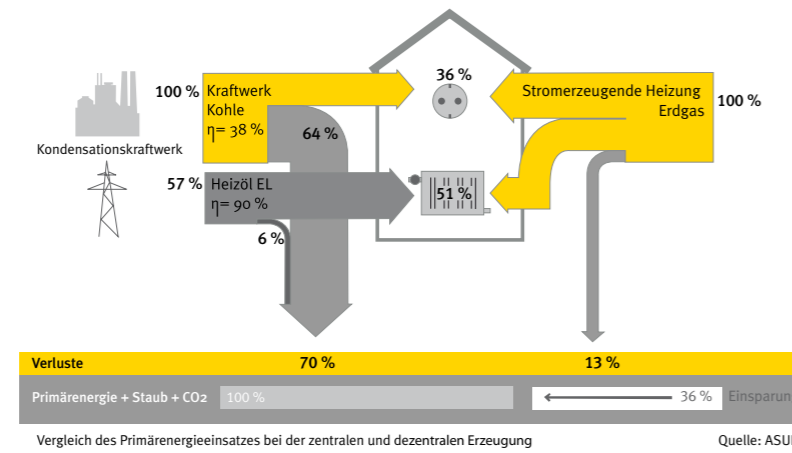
100 %
Kraftwerk
Kohle
η= 38 %

36 %

Stromerzeugende Heizung
Erdgas

100 %

Kondensationskraftwerk

64 %

57 %
Heizöl EL
η= 90 %

51 %

6 %

Verluste
70 %
13 %

Primärenergie + Staub + CO2
100 %
36 %
Einsparun

Vergleich des Primärenergieeinsatzes bei der zentralen und dezentralen Erzeugung

Quelle: ASU